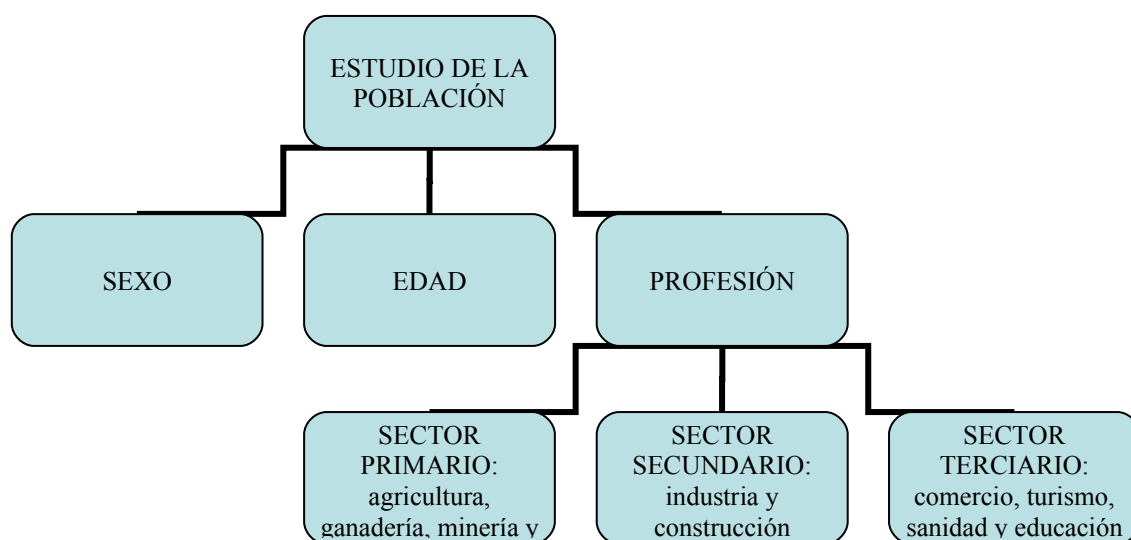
ESTUDIO DE LA POBLACIÓN

SEXO

EDAD

PROFESIÓN

SECTOR PRIMARIO: agricultura, ganadería, minería y

SECTOR SECUNDARIO: industria y construcción

SECTOR TERCIARIO: comercio, turismo, sanidad y educación